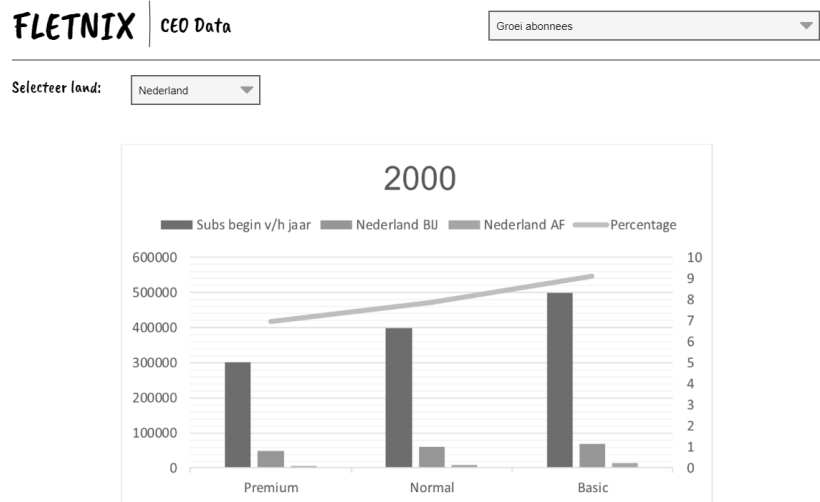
FLETNIX CEO Data

Groei abonnees

Selecteer land: Nederland

2000

Subs begin v/h jaar Nederland BIJ Nederland AF Percentage

600000
500000
400000
300000
200000
100000
0

10
9
8
7
6
5
4
3
2
1
0

Premium Normal Basic